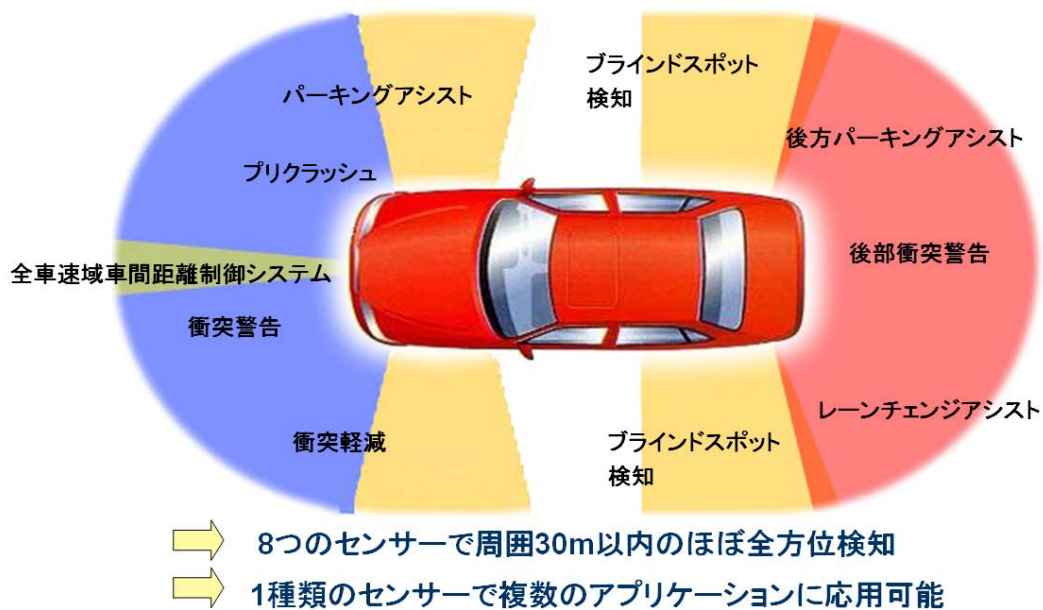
パーキングアシスト

ブラインドスポット検知

後方パーキングアシスト

プリクラッシュ

全車速域車間距離制御システム

後部衝突警告

衝突警告

衝突軽減

ブラインドスポット検知

レーンチェンジアシスト

8つのセンサーで周囲30m以内のほぼ全方位検知

1種類のセンサーで複数のアプリケーションに応用可能